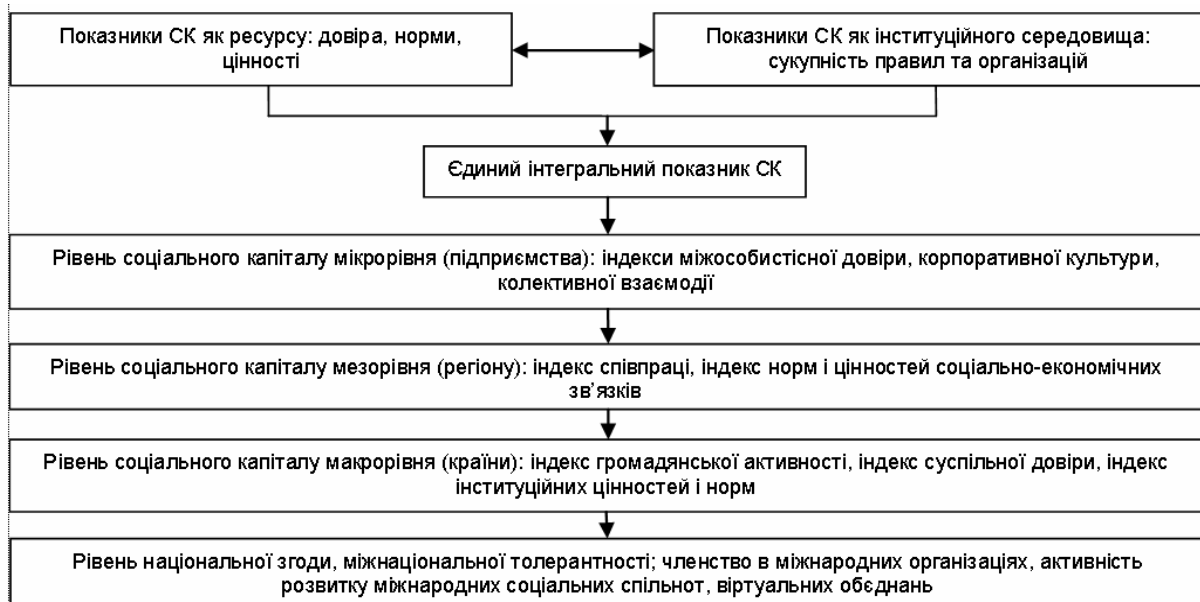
Показники СК як ресурсу: довіра, норми, цінності

Показники СК як інституційного середовища: сукупність правил та організацій

Єдиний інтегральний показник СК

Рівень соціального капіталу мікрорівня (підприємства): індекси міжособистісної довіри, корпоративної культури, колективної взаємодії

Рівень соціального капіталу мезорівня (регіону): індекс співпраці, індекс норм і цінностей соціально-економічних зв'язків

Рівень соціального капіталу макрорівня (країни): індекс громадянської активності, індекс суспільної довіри, індекс інституційних цінностей і норм

Рівень національної згоди, міжнаціональної толерантності; членство в міжнародних організаціях, активність розвитку міжнародних соціальних спільнот, віртуальних обєднань